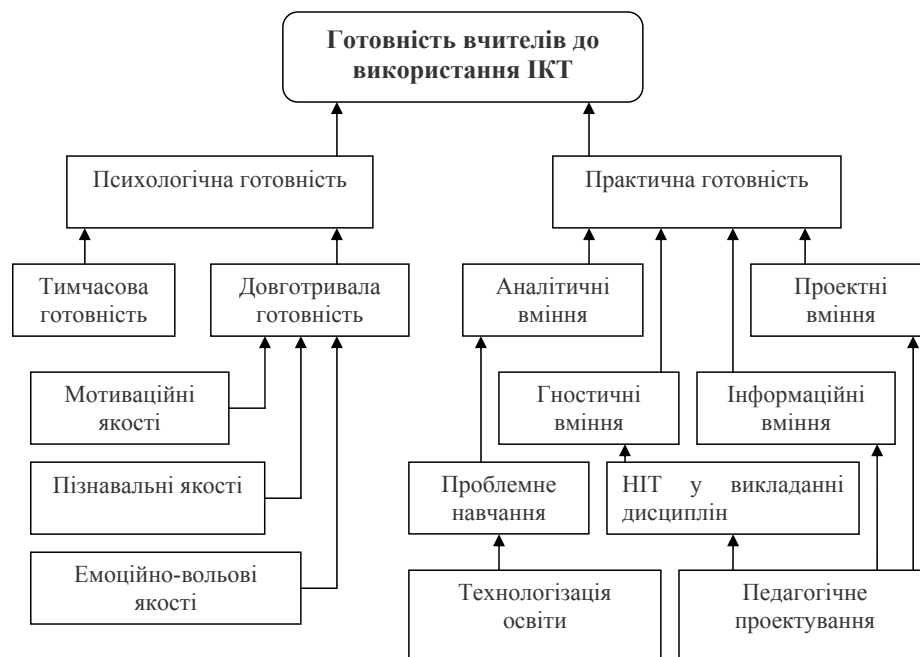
Готовність вчителів до використання ІКТ

Психологічна готовність

Практична готовність

Тимчасова готовність

Довготривала готовність

Аналітичні вміння

Проектні вміння

Мотиваційні якості

Гностичні вміння

Інформаційні вміння

Пізнавальні якості

Проблемне навчання

НІТ у викладанні дисциплін

Емоційно-вольові якості

Технологізація освіти

Педагогічне проектування